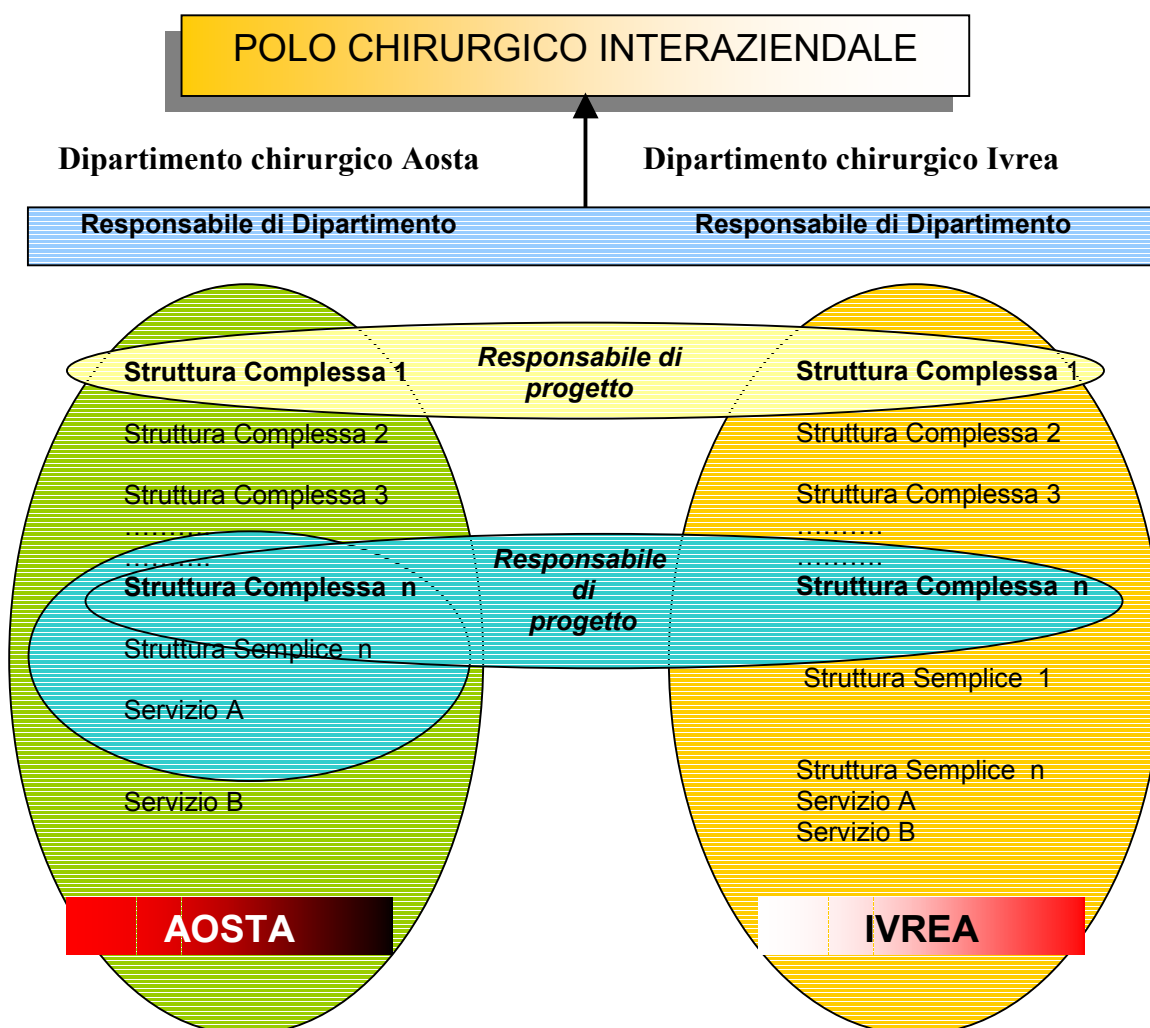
POLO CHIRURGICO INTERAZIENDALE

Dipartimento chirurgico Aosta

Dipartimento chirurgico Ivrea

Responsabile di Dipartimento

Responsabile di Dipartimento

Struttura Complessa 1

Responsabile di progetto

Struttura Complessa 1

Struttura Complessa 2

Struttura Complessa 3

………

………

Struttura Complessa n

Struttura Semplice n

Servizio A

Servizio B

Responsabile di progetto

Struttura Complessa 2

Struttura Complessa 3

……….

………

Struttura Complessa n

Struttura Semplice 1

Struttura Semplice n

Servizio A

Servizio B

AOSTA

IVREA